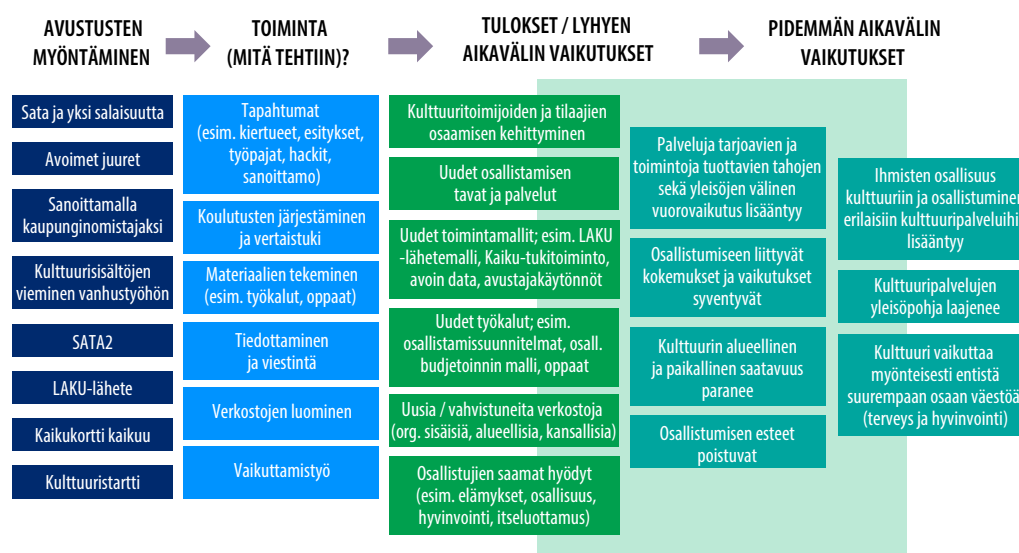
AVUSTUSTEN MYÖNTÄMINEN

TOIMINTA (MITÄ TEHTIIN)?

TULOKSET / LYHYEN AIKAVÄLIN VAIKUTUKSET

PIDEMMÄN AIKAVÄLIN VAIKUTUKSET

Sata ja yksi salaisuutta

Avoimet juuret

Sanoittamalla kaupunginomistajaksi

Kulttuurisisältöjen vieminen vanhustyöhön

SATA2

LAKU-lähete

Kaikukortti kaikuu

Kulttuuristartti

Tapahtumat (esim. kiertueet, esitykset, työpajat, hackit, sanoittamo)

Koulutusten järjestäminen ja vertaistuki

Materiaalien tekeminen (esim. työkalut, oppaat)

Tiedottaminen ja viestintä

Verkostojen luominen

Vaikuttamistyö

Kulttuuritoimijoiden ja tilaajien osaamisen kehittyminen

Uudet osallistamisen tavat ja palvelut

Uudet toimintamallit; esim. LAKU -lähetemalli, Kaiku-tukitoiminto, avoin data, avustajakäytönnöt

Uudet työkalut; esim. osallistamissuunnitelmat, osall. budjetoinnin malli, oppaat

Uusia / vahvistuneita verkostoja (org. sisäisiä, alueellisia, kansallisia)

Osallistujien saamat hyödyt (esim. elämykset, osallisuus, hyvinvointi, itseluottamus)

Palveluja tarjoavien ja toimintoja tuottavien tahojen sekä yleisöjen välinen vuorovaikutus lisääntyy

Osallistumiseen liittyvät kokemukset ja vaikutukset syventyvät

Kulttuurin alueellinen ja paikallinen saatavuus paranee

Osallistumisen esteet poistuvat

Ihmisten osallisuus kulttuuriin ja osallistumine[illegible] erilaisiin kulttuuripalveluihi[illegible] lisääntyy

Kulttuuripalvelujen yleisöpohja laajenee

Kulttuuri vaikuttaa myönteisesti entistä suurempaan osaan väestö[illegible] (terveys ja hyvinvointi)